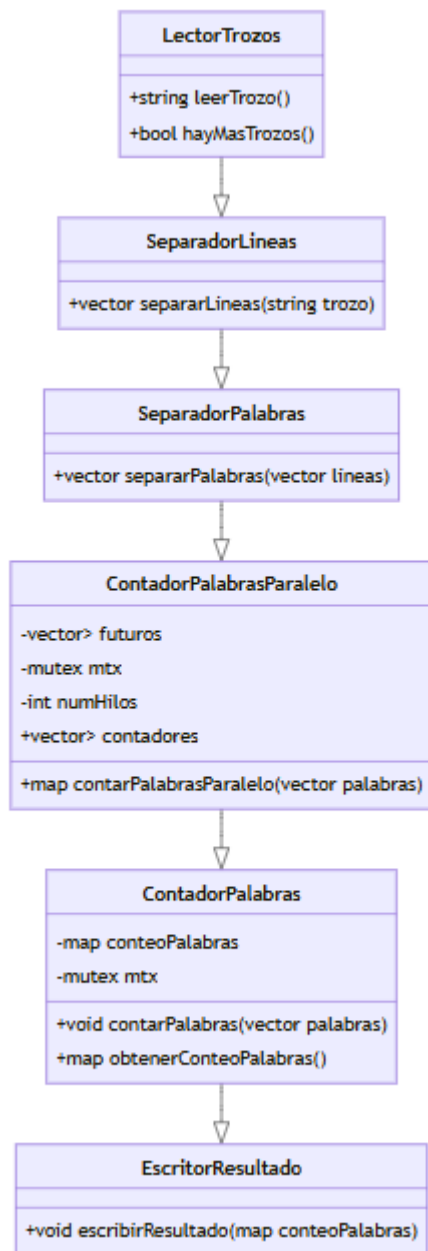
LectorTrozos

+string leerTrozo()
+bool hayMasTrozos()

SeparadorLineas

+vector separarLineas(string trozo)

SeparadorPalabras

+vector separarPalabras(vector lineas)

ContadorPalabrasParalelo

-vector> futuros
-mutex mtx
-int numHilos
+vector> contadores

+map contarPalabrasParalelo(vector palabras)

ContadorPalabras

-map conteoPalabras
-mutex mtx

+void contarPalabras(vector palabras)
+map obtenerConteoPalabras()

EscritorResultado

+void escribirResultado(map conteoPalabras)